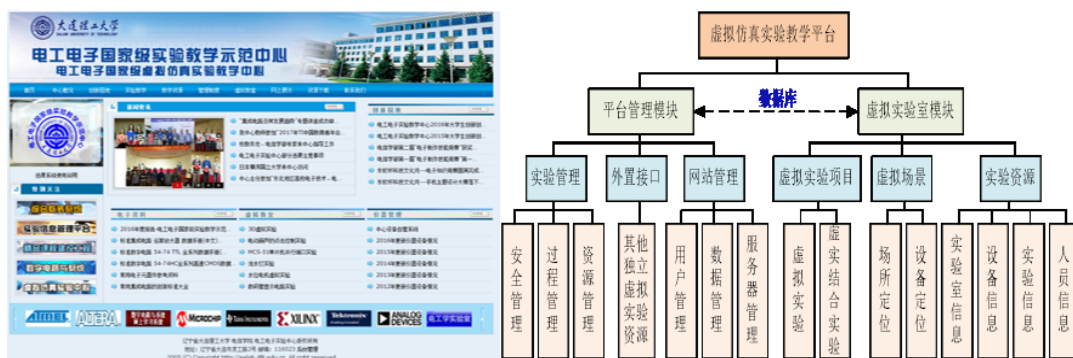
大连理工大学

电工电子国家级实验教学示范中心
电工电子国家级虚拟仿真实验教学中心

虚拟仿真实验教学平台

平台管理模块

数据库

虚拟实验室模块

实验管理

外置接口

网站管理

虚拟实验项目

虚拟场景

实验资源

安全管理

过程管理

资源管理

其他独立虚拟实验资源

用户管理

数据管理

服务器管理

虚拟实验

虚实结合实验

场所定位

设备定位

实验室信息

设备信息

实验信息

人员信息

ALTERA

MICROCHIP

XILINX

Tektronix

ANALOG DEVICES